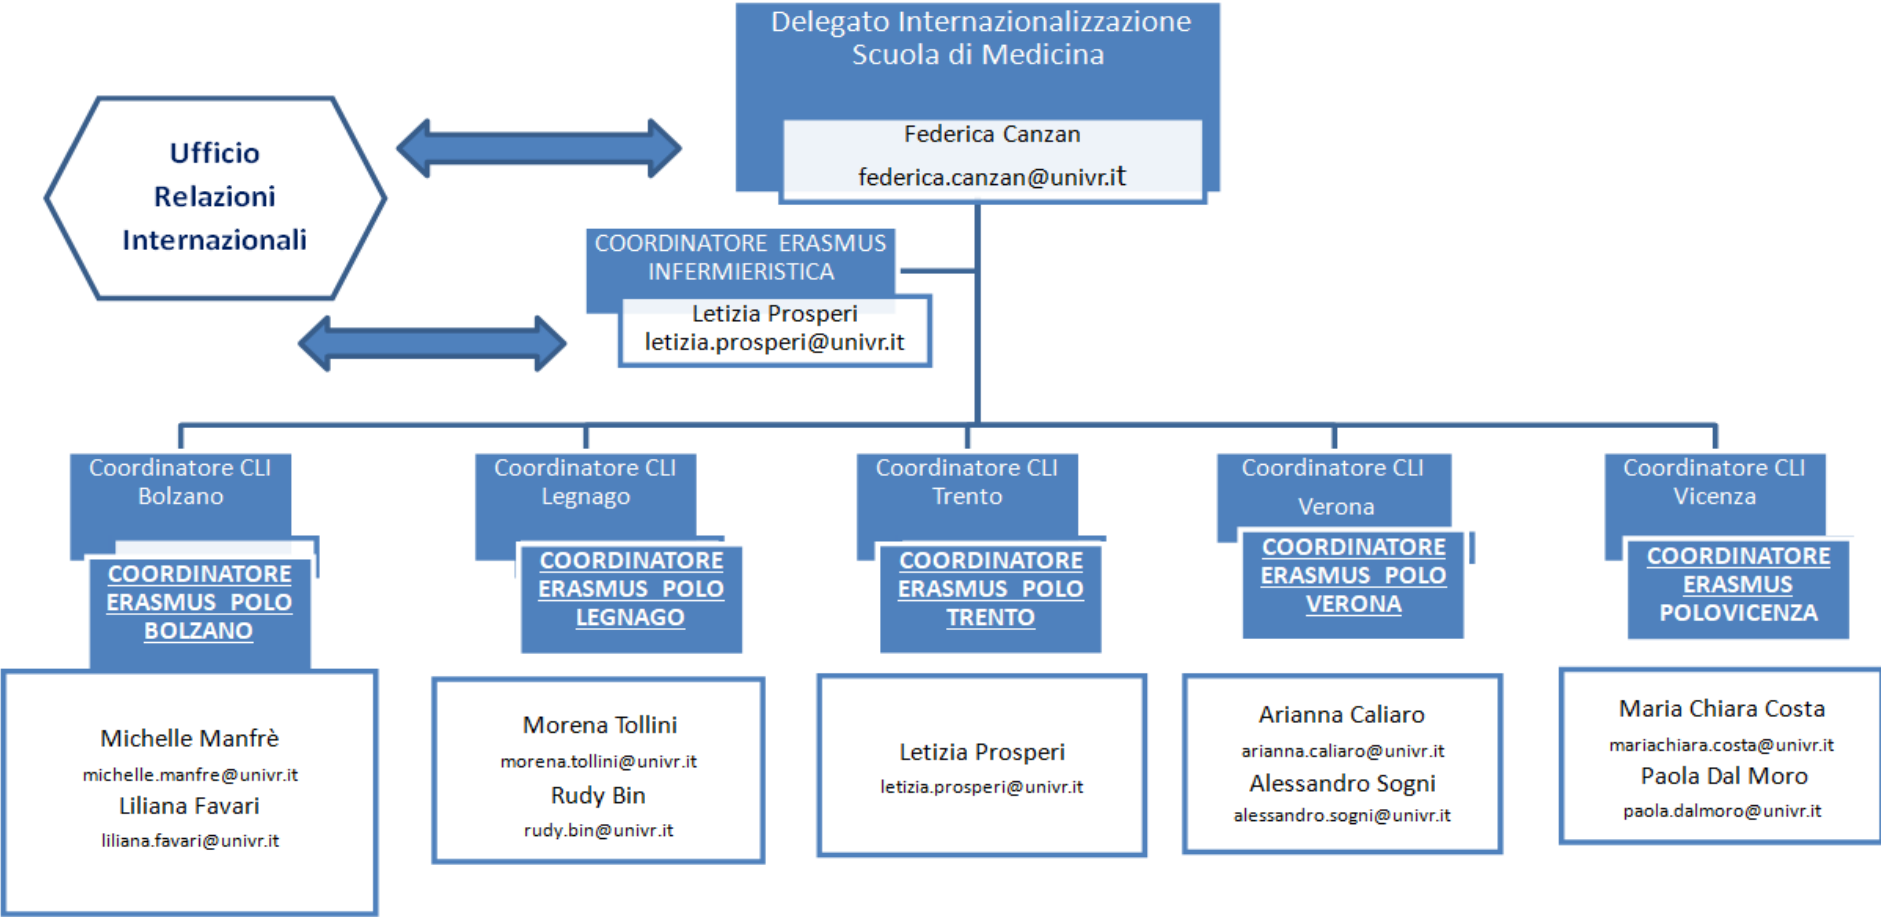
Delegato Internazionalizzazione Scuola di Medicina

Federica Canzan

federica.canzan@univr.it

Ufficio Relazioni Internazionali

COORDINATORE ERASMUS INFERMIERISTICA

Letizia Prosperi
letizia.prosperi@univr.it

Coordinatore CLI Bolzano

COORDINATORE ERASMUS POLO BOLZANO

Michelle Manfrè
michelle.manfre@univr.it
Liliana Favari
liliana.favari@univr.it

Coordinatore CLI Legnago

COORDINATORE ERASMUS POLO LEGNAGO

Morena Tollini
morena.tollini@univr.it
Rudy Bin
rudy.bin@univr.it

Coordinatore CLI Trento

COORDINATORE ERASMUS POLO TRENTO

Letizia Prosperi
letizia.prosperi@univr.it

Coordinatore CLI Verona

COORDINATORE ERASMUS POLO VERONA

Arianna Caliaro
arianna.caliaro@univr.it
Alessandro Sogni
alessandro.sogni@univr.it

Coordinatore CLI Vicenza

COORDINATORE ERASMUS POLOVICENZA

Maria Chiara Costa
mariachiara.costa@univr.it
Paola Dal Moro
paola.dalmoro@univr.it